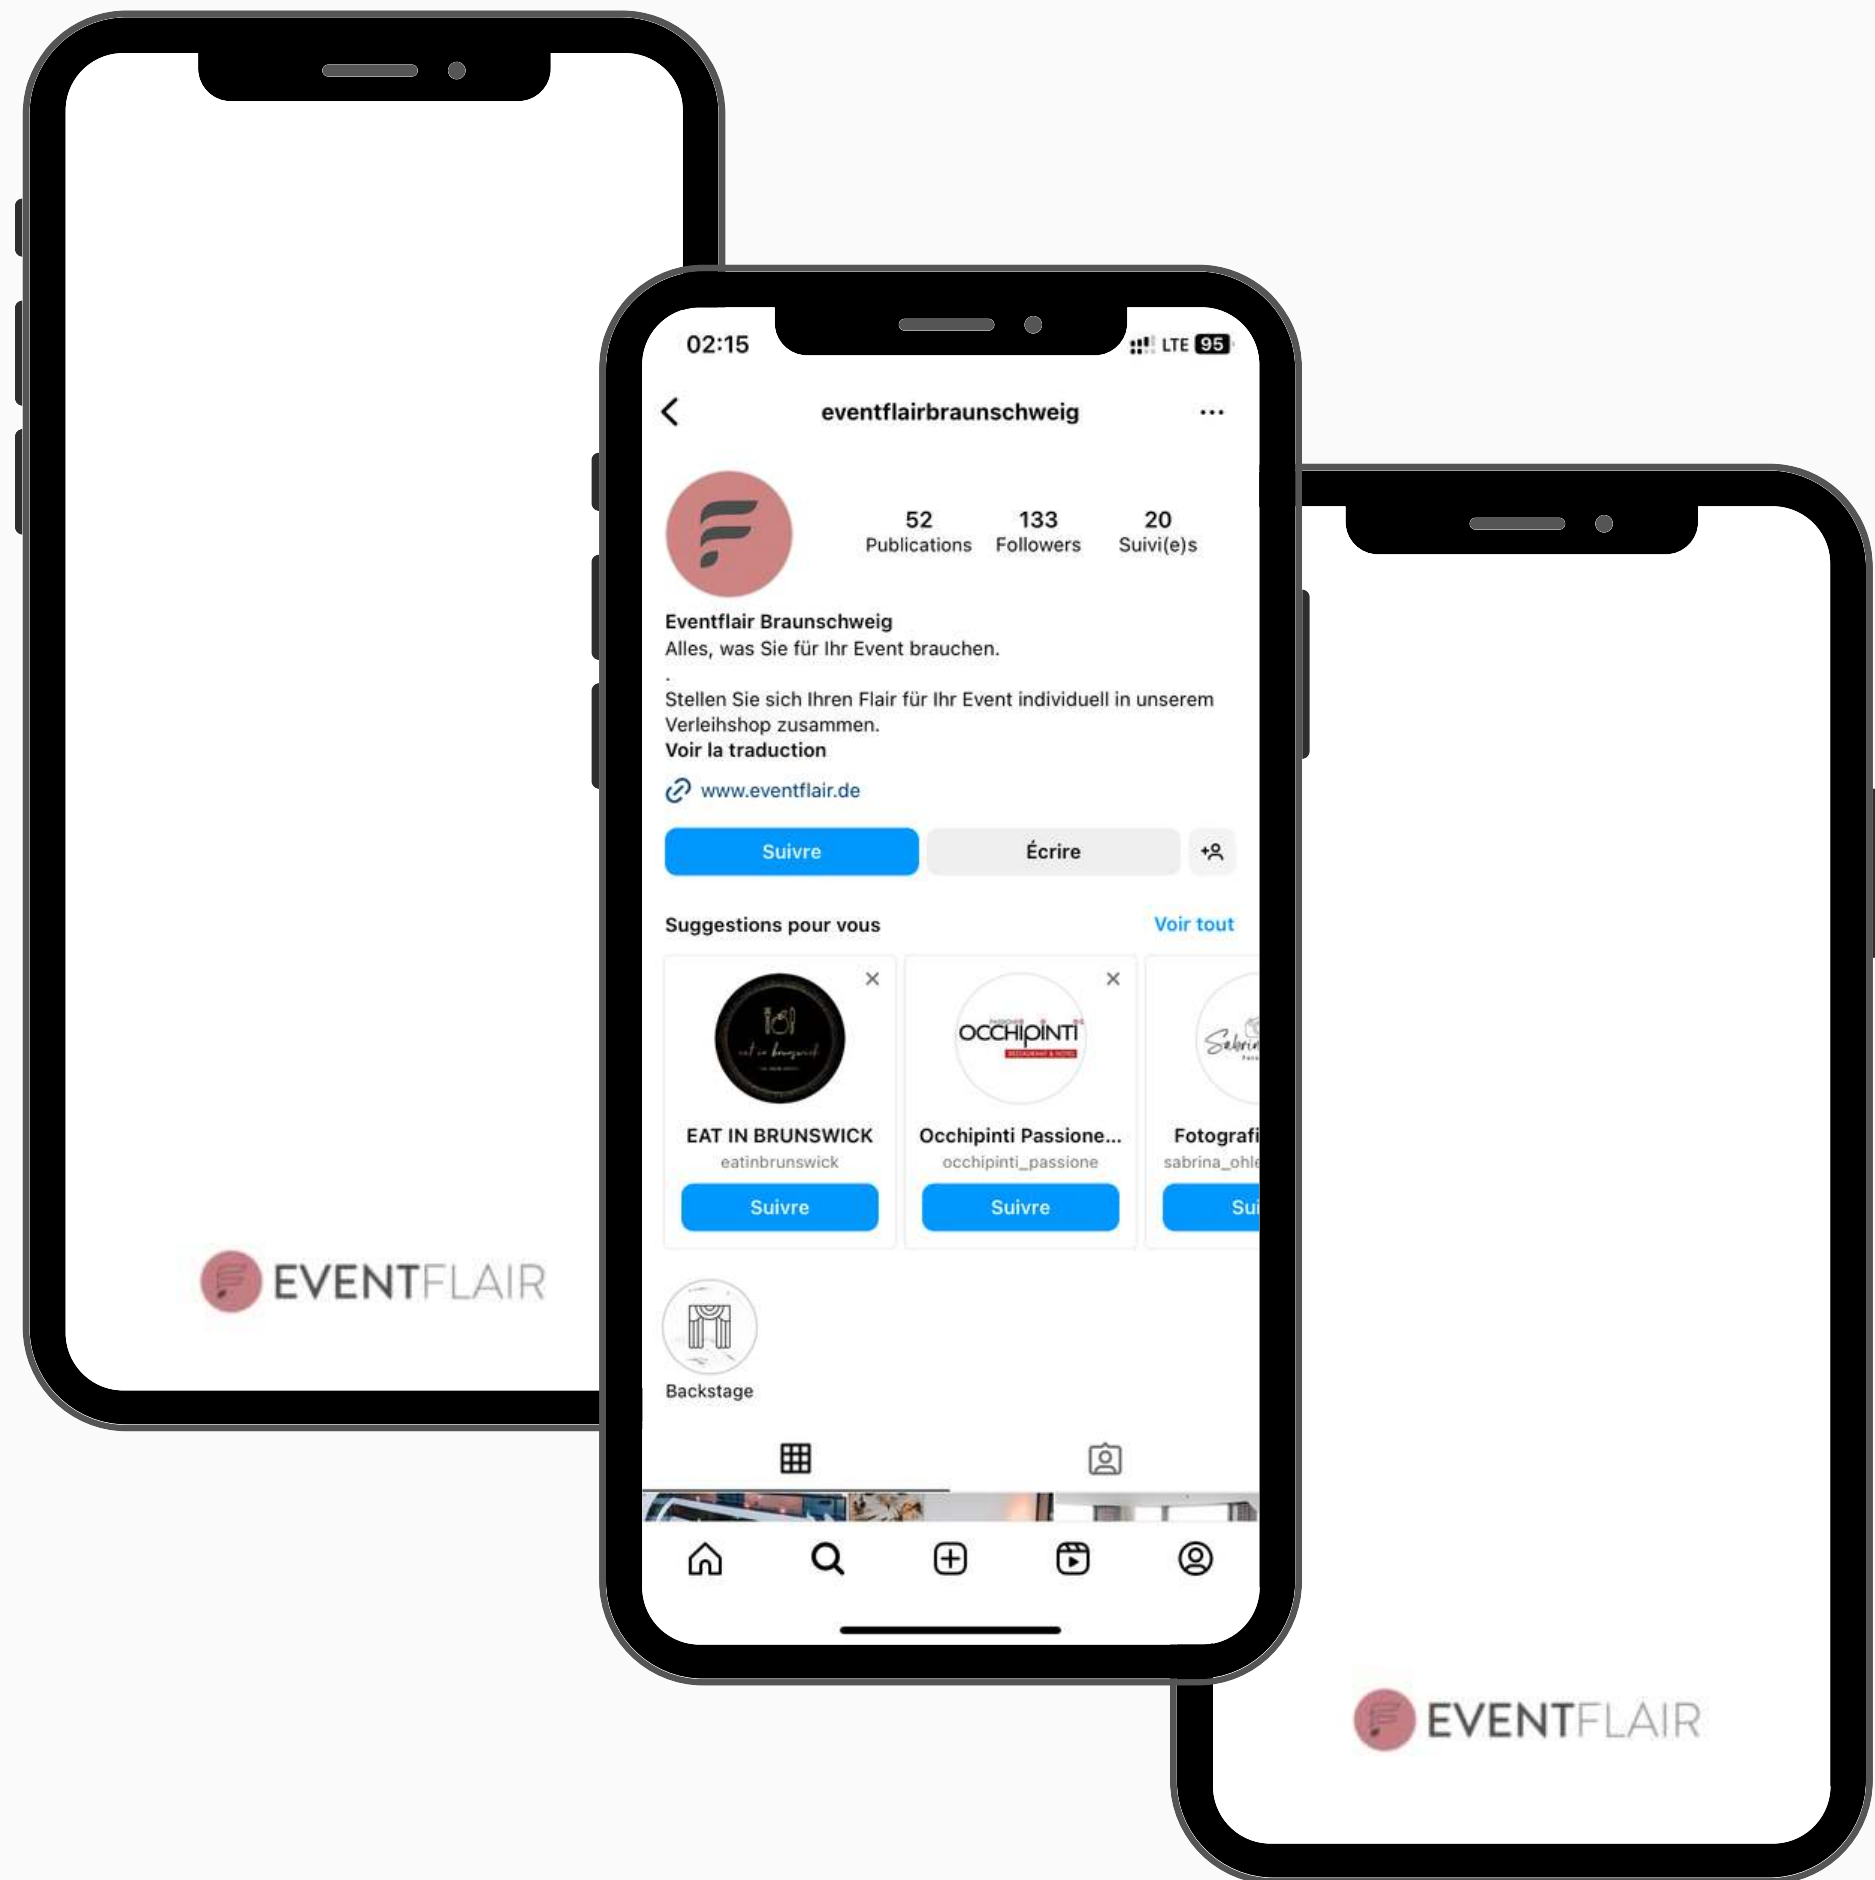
EVENTFLAIR

02:15
LTE 95

eventflairbraunschweig

52
Publications

133
Followers

20
Suivi(e)s

Eventflair Braunschweig
Alles, was Sie für Ihr Event brauchen.
.
Stellen Sie sich Ihren Flair für Ihr Event individuell in unserem Verleihshop zusammen.
Voir la traduction

www.eventflair.de

Suivre
Écrire

Suggestions pour vous
Voir tout

OCCHIPINTI

EAT IN BRUNSWICK
eatinbrunswick
Suivre

Occhipinti Passione...
occhipinti_passione
Suivre

Fotografi
sabrina_ohle
Sui

Backstage

EVENTFLAIR